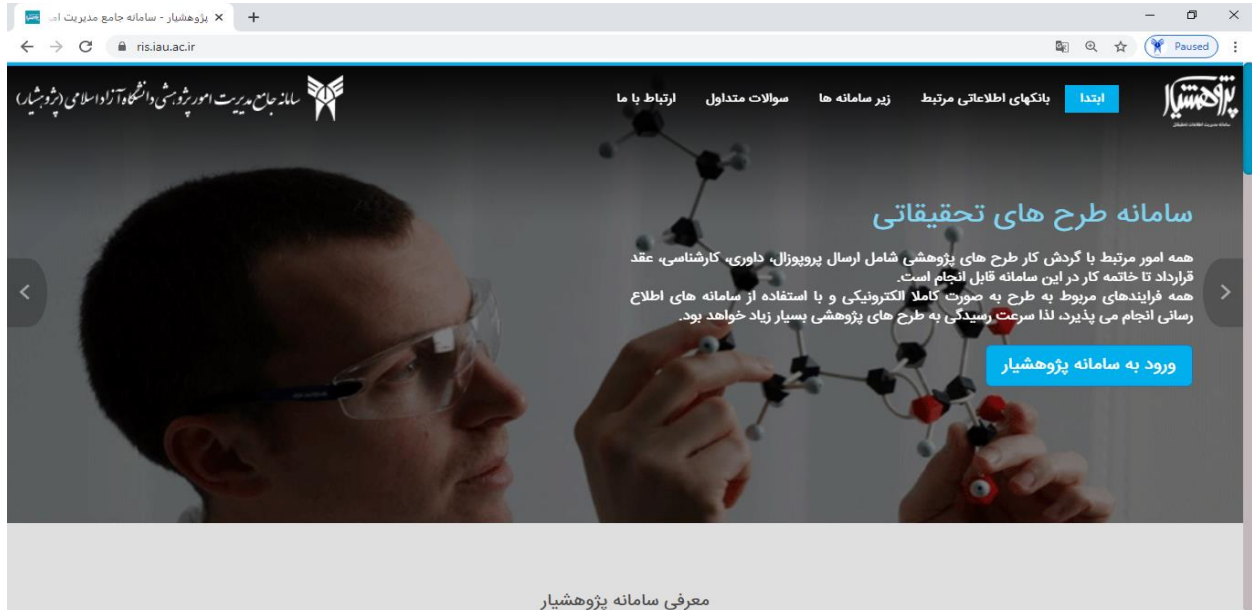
پژوهشیار - سامانه جامع مدیریت ام
ris.iau.ac.ir
Paused

پژوهشیار
ابتدا بانکهای اطلاعاتی مرتبط زیر سامانه ها سوالات متداول ارتباط با ما
سامانه جامع مدیریت امور پژوهشی دانشگاه آزاد اسلامی (پژوهشیار)

سامانه طرح های تحقیقاتی

همه امور مرتبط با گردش کار طرح های پژوهشی شامل ارسال پروپوزال، داوری، کارشناسی، عقد قرارداد تا خاتمه کار در این سامانه قابل انجام است.
همه فرایندهای مربوط به طرح به صورت کاملا الکترونیکی و با استفاده از سامانه های اطلاع رسانی انجام می پذیرد، لذا سرعت رسیدگی به طرح های پژوهشی بسیار زیاد خواهد بود.

ورود به سامانه پژوهشیار

معرفی سامانه پژوهشیار